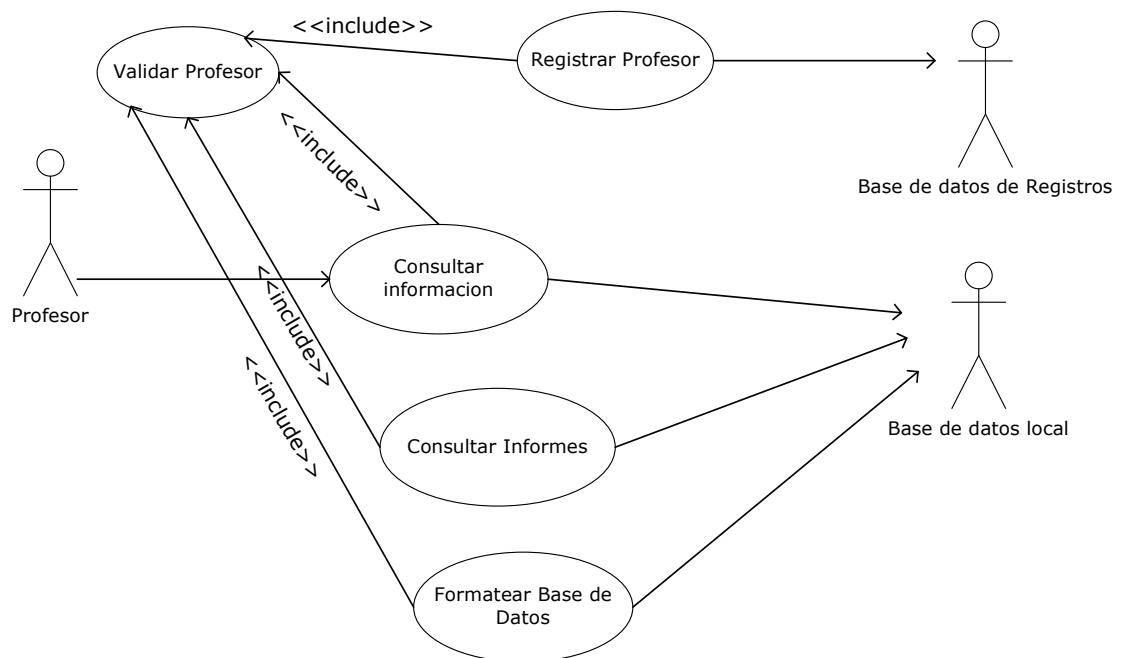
<<include>>

Validar Profesor

Registrar Profesor

Base de datos de Registros

<<include>>

Profesor

Consultar informacion

<<include>>

<<include>>

Consultar Informes

Base de datos local

Formatear Base de Datos